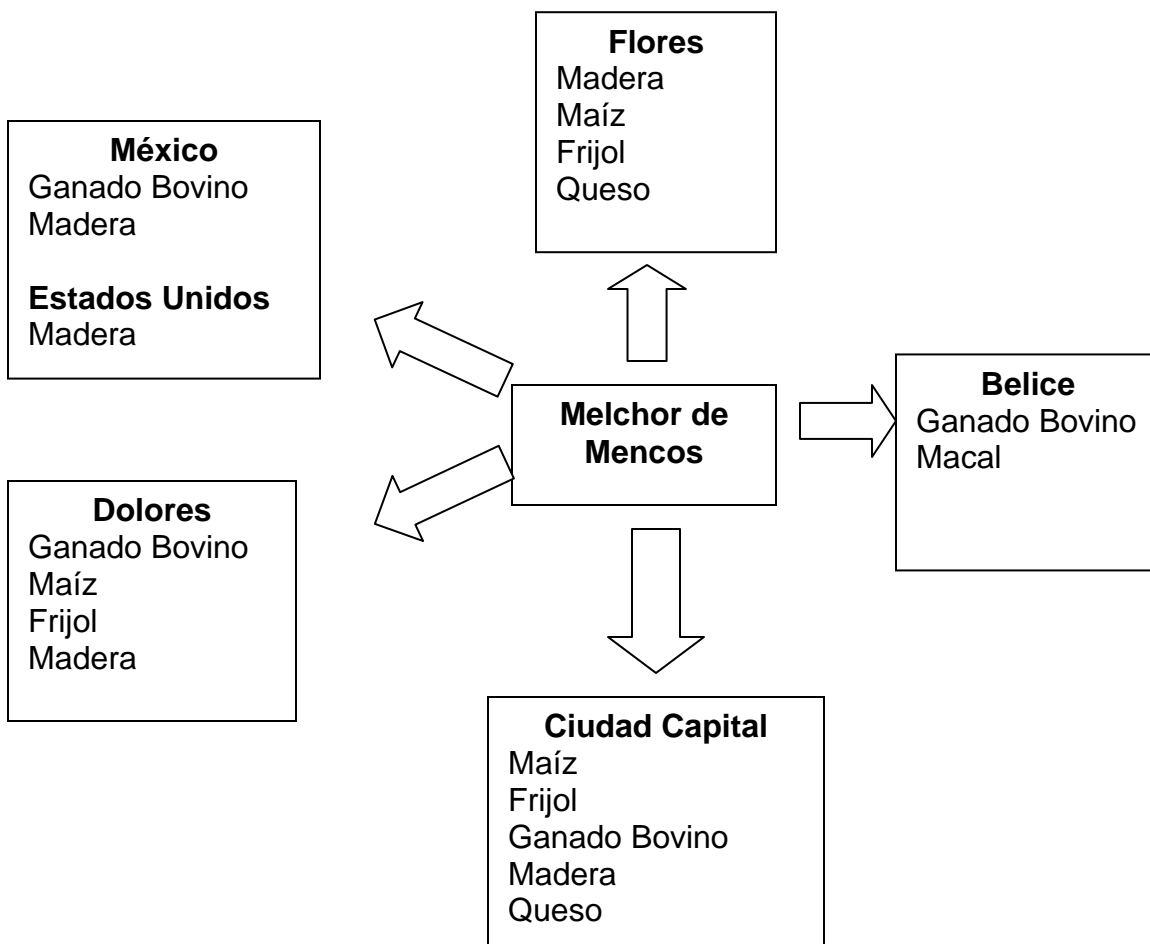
Flores
Madera
Maíz
Frijol
Queso

México
Ganado Bovino
Madera

Estados Unidos
Madera

Melchor de Mencos

Belice
Ganado Bovino
Macal

Dolores
Ganado Bovino
Maíz
Frijol
Madera

Ciudad Capital
Maíz
Frijol
Ganado Bovino
Madera
Queso